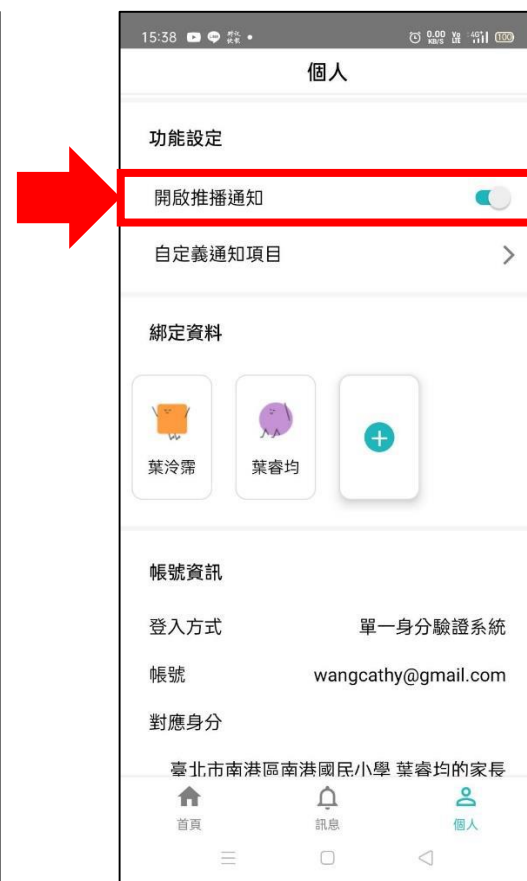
15:38

個人

功能設定

開啟推播通知

自定義通知項目

綁定資料

葉泠霈

葉睿均

帳號資訊

登入方式 單一身分驗證系統

帳號 wangcathy@gmail.com

對應身分

臺北市南港區南港國民小學 葉睿均的家長

首頁 訊息 個人